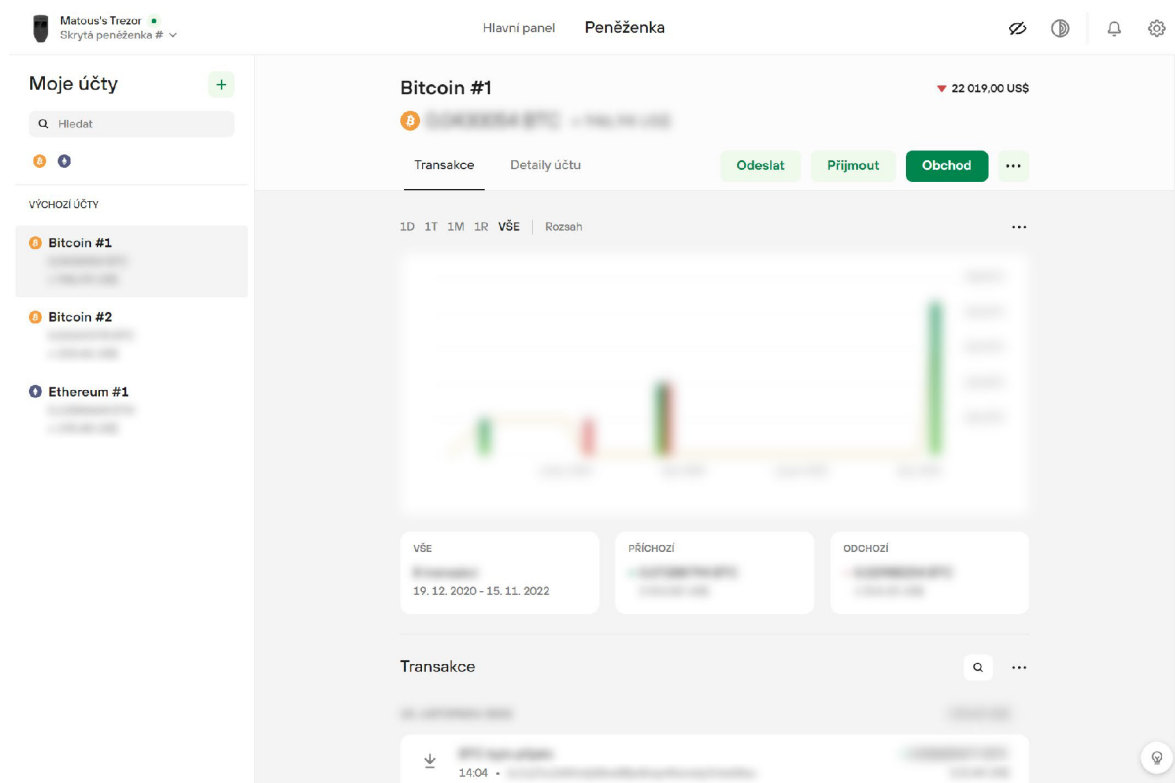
Matous's Trezor
Skrytá peněženka #

Hlavní panel Peněženka

Moje účty
+
Hledat

VÝCHOZÍ ÚČTY

Bitcoin #1
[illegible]
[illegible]

Bitcoin #2
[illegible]
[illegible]

Ethereum #1
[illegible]
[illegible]

Bitcoin #1
▼ 22 019,00 US$
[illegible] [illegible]

Transakce Detaily účtu
Odeslat Přijmout Obchod ...

1D 1T 1M 1R VŠE Rozsah
...

VŠE
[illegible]
19. 12. 2020 - 15. 11. 2022

PŘÍCHOZÍ
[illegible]
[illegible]

ODCHOZÍ
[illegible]
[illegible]

Transakce
...

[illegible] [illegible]

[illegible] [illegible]
14:04 • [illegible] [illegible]
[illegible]